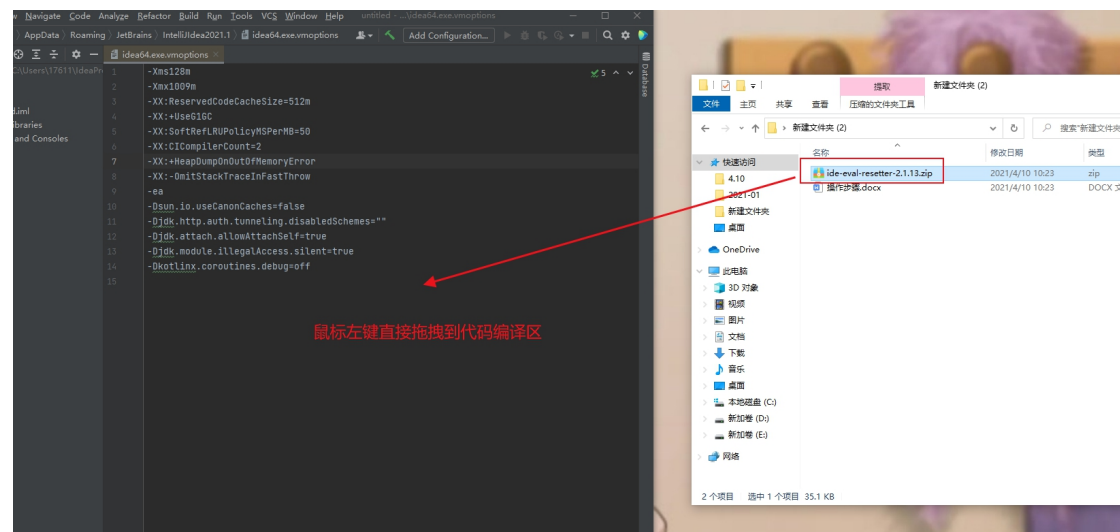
w Navigate Code Analyze Refactor Build Run Tools VCS Window Help untitled - ...\idea64.exe.vmoptions

AppData 〉 Roaming 〉 JetBrains 〉 IntelliJIdea2021.1 〉 idea64.exe.vmoptions

Add Configuration...

idea64.exe.vmoptions

C:\Users\17611\IdeaPr

.iml
ibraries
and Consoles

Database

1 -Xms128m
2 -Xmx1009m
3 -XX:ReservedCodeCacheSize=512m
4 -XX:+UseG1GC
5 -XX:SoftRefLRUPolicyMSPerMB=50
6 -XX:CICompilerCount=2
7 -XX:+HeapDumpOnOutOfMemoryError
8 -XX:-OmitStackTraceInFastThrow
9 -ea
10 -Dsun.io.useCanonCaches=false
11 -Djdk.http.auth.tunneling.disabledSchemes=""
12 -Djdk.attach.allowAttachSelf=true
13 -Djdk.module.illegalAccess.silent=true
14 -Dkotlinx.coroutines.debug=off
15

5

鼠标左键直接拖拽到代码编译区

提取 新建文件夹 (2)

文件 主页 共享 查看 压缩的文件夹工具

新建文件夹 (2)

搜索"新建文件夹 (

名称 修改日期 类型

快速访问
4.10
2021-01
新建文件夹
桌面
OneDrive
此电脑
3D 对象
视频
图片
文档
下载
音乐
桌面
本地磁盘 (C:)
新加卷 (D:)
新加卷 (E:)
网络

ide-eval-resetter-2.1.13.zip 2021/4/10 10:23 zip
操作步骤.docx 2021/4/10 10:23 DOCX 文

2 个项目 选中 1 个项目 35.1 KB